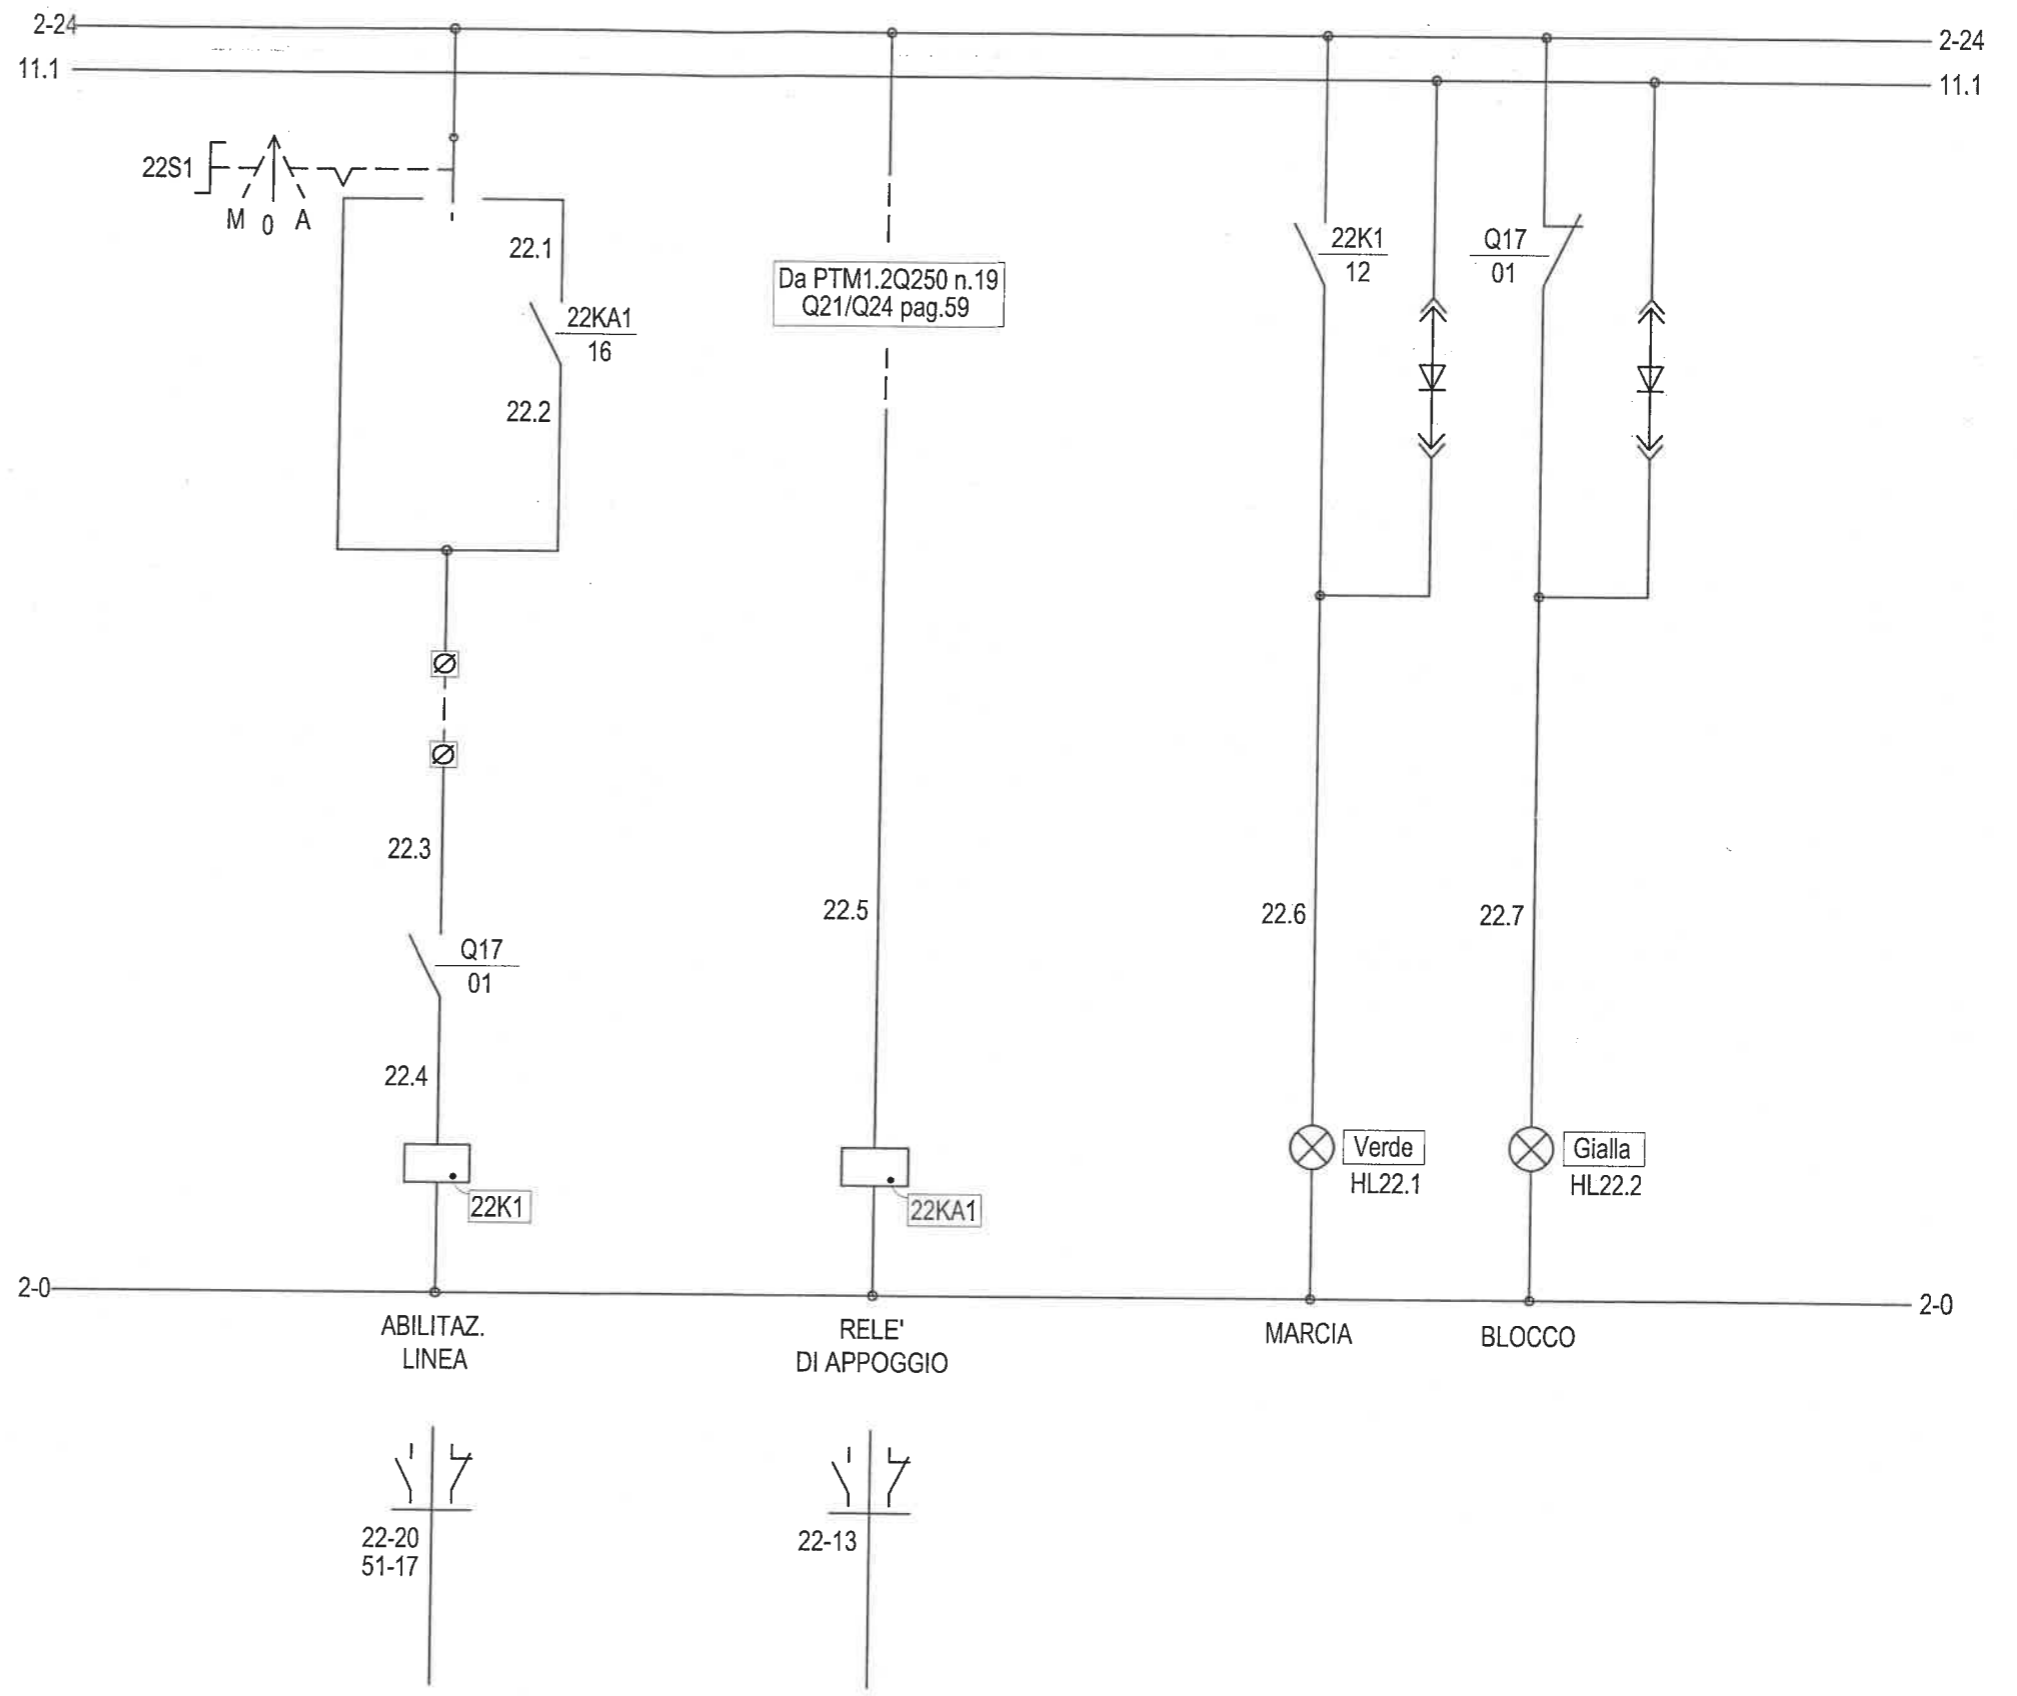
2-24
11.1
2-24
11.1

22S1
M 0 A

22.1
22KA1
16
22.2

Da PTM1.2Q250 n.19
Q21/Q24 pag.59

22K1
12

Q17
01

22.3
Q17
01
22.4
22K1

22.5
22KA1

22.6
Verde
HL22.1

22.7
Gialla
HL22.2

2-0
2-0

ABILITAZ.
LINEA

RELE'
DI APPOGGIO

MARCIA

BLOCCO

22-20
51-17

22-13